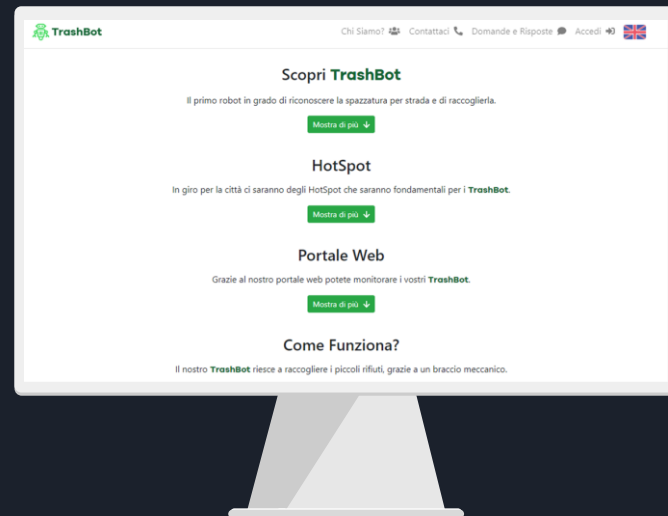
TrashBot

Chi Siamo? Contattaci Domande e Risposte Accedi

Scopri TrashBot

Il primo robot in grado di riconoscere la spazzatura per strada e di raccoglierla.

Mostra di più

HotSpot

In giro per la città ci saranno degli HotSpot che saranno fondamentali per i TrashBot.

Mostra di più

Portale Web

Grazie al nostro portale web potete monitorare i vostri TrashBot.

Mostra di più

Come Funziona?

Il nostro TrashBot riesce a raccogliere i piccoli rifiuti, grazie a un braccio meccanico.